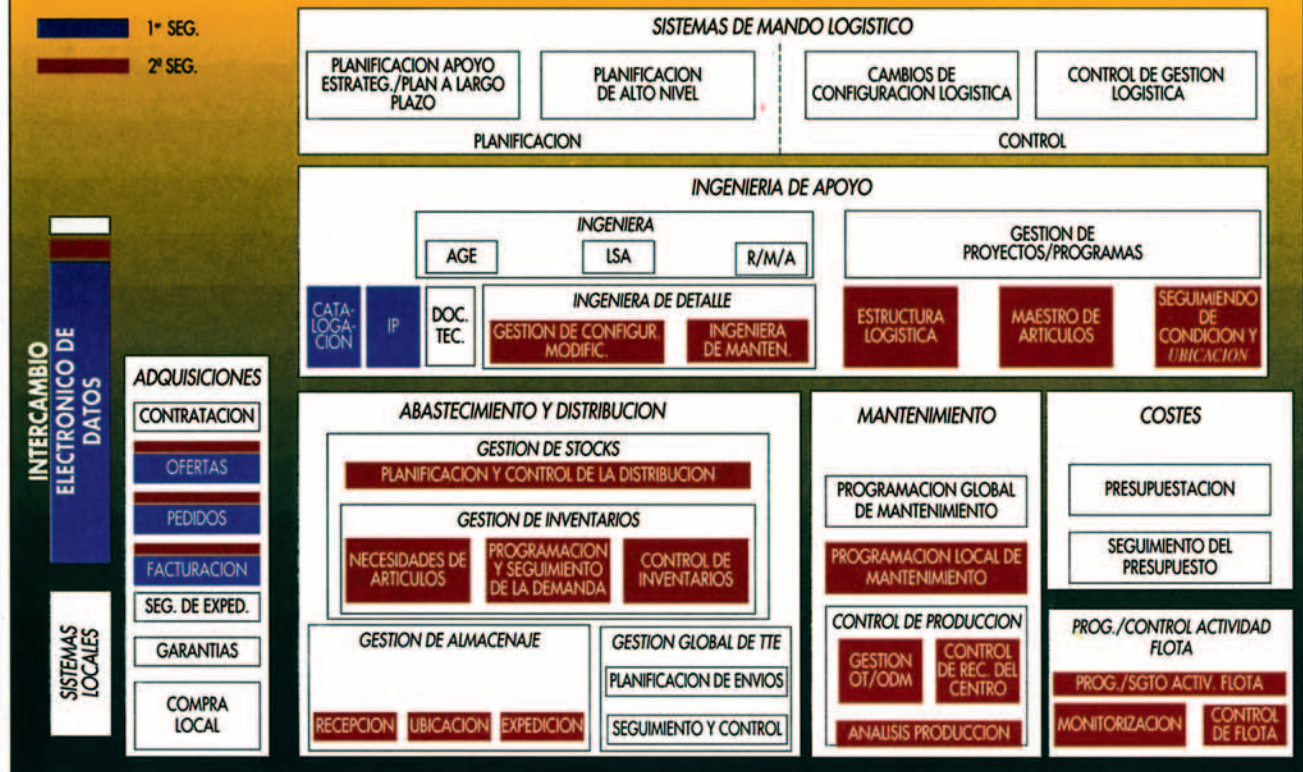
1er SEG.
2º SEG.

SISTEMAS DE MANDO LOGISTICO

PLANIFICACION APOYO ESTRATEG./PLAN A LARGO PLAZO
PLANIFICACION DE ALTO NIVEL
CAMBIOS DE CONFIGURACION LOGISTICA
CONTROL DE GESTION LOGISTICA
PLANIFICACION
CONTROL

INGENIERIA DE APOYO

INGENIERA
AGE
LSA
R/M/A
GESTION DE PROYECTOS/PROGRAMAS
CATALOGACION
IP
DOC. TEC.
INGENIERA DE DETALLE
GESTION DE CONFIGUR. MODIFIC.
INGENIERA DE MANTEN.
ESTRUCTURA LOGISTICA
MAESTRO DE ARTICULOS
SEGUIMIENDO DE CONDICION Y UBICACION

INTERCAMBIO ELECTRONICO DE DATOS

SISTEMAS LOCALES

ADQUISICIONES
CONTRATACION
OFERTAS
PEDIDOS
FACTURACION
SEG. DE EXPED.
GARANTIAS
COMPRA LOCAL

ABASTECIMIENTO Y DISTRIBUCION
GESTION DE STOCKS
PLANIFICACION Y CONTROL DE LA DISTRIBUCION
GESTION DE INVENTARIOS
NECESIDADES DE ARTICULOS
PROGRAMACION Y SEGUIMIENTO DE LA DEMANDA
CONTROL DE INVENTARIOS
GESTION DE ALMACENAJE
RECEPCION
UBICACION
EXPEDICION
GESTION GLOBAL DE TTE
PLANIFICACION DE ENVIOS
SEGUIMIENTO Y CONTROL

MANTENIMIENTO
PROGRAMACION GLOBAL DE MANTENIMIENTO
PROGRAMACION LOCAL DE MANTENIMIENTO
CONTROL DE PRODUCCION
GESTION OT/ODM
CONTROL DE REC. DEL CENTRO
ANALISIS PRODUCCION

COSTES
PRESUPUESTACION
SEGUIMIENTO DEL PRESUPUESTO

PROG./CONTROL ACTIVIDAD FLOTA
PROG./SGTO ACTIV. FLOTA
MONITORIZACION
CONTROL DE FLOTA